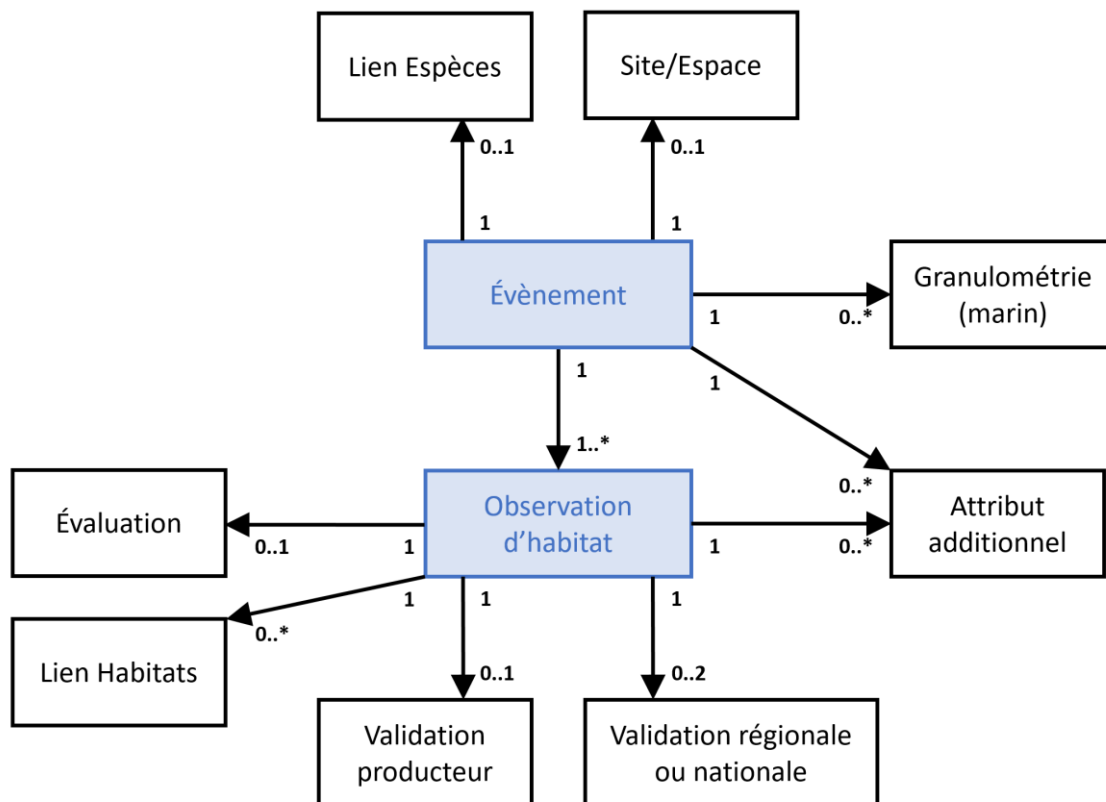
Lien Espèces

Site/Espace

0..1

0..1

1

1

Évènement

1

0..*

Granulométrie (marin)

1

1

1..*

0..*

Évaluation

0..1

1

Observation d'habitat

1

0..*

Attribut additionnel

1

1

1

0..*

Lien Habitats

0..1

0..2

Validation producteur

Validation régionale ou nationale